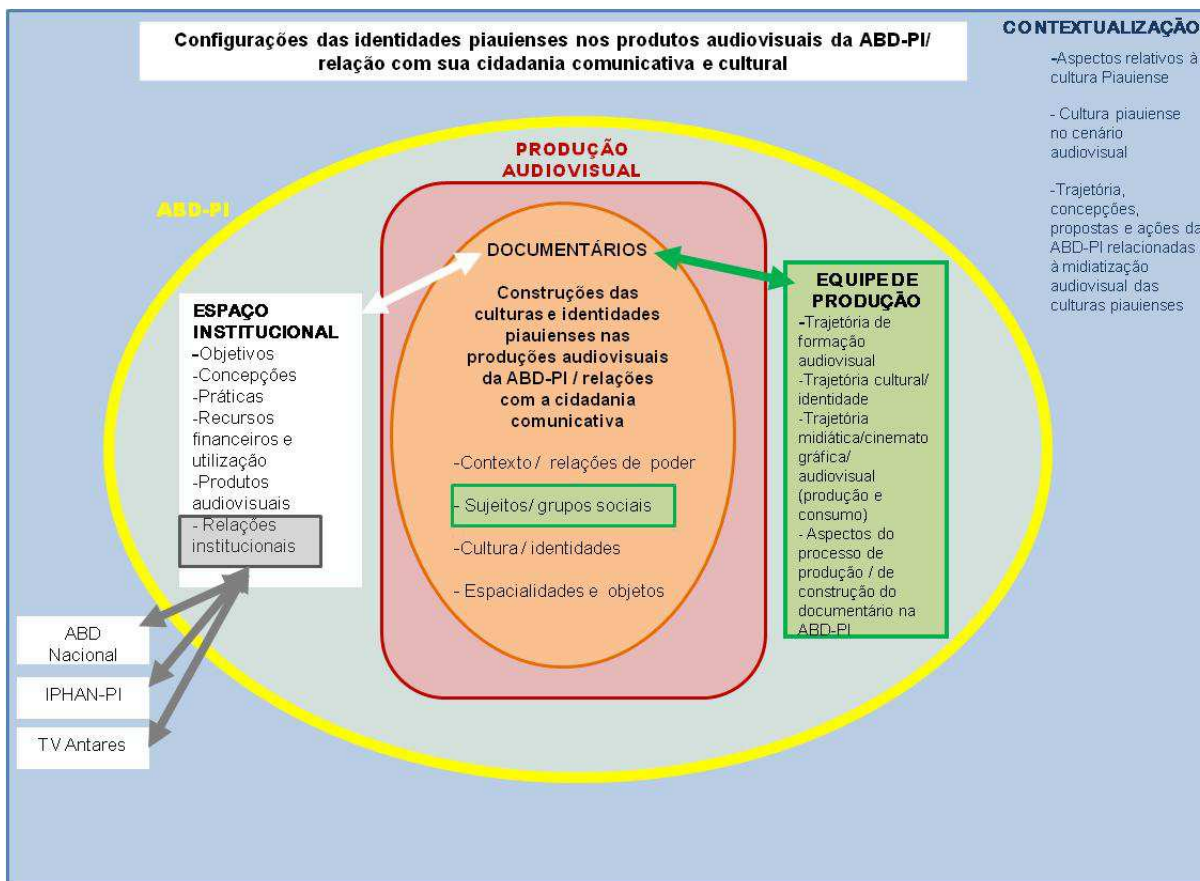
Configurações das identidades piauienses nos produtos audiovisuais da ABD-PI/ relação com sua cidadania comunicativa e cultural

CONTEXTUALIZAÇÃO

-Aspectos relativos à cultura Piauiense

- Cultura piauiense no cenário audiovisual

-Trajetória, concepções, propostas e ações da ABD-PI relacionadas à midiatização audiovisual das culturas piauienses

PRODUÇÃO AUDIOVISUAL

ABD-PI

DOCUMENTÁRIOS

Construções das culturas e identidades piauienses nas produções audiovisuais da ABD-PI / relações com a cidadania comunicativa

-Contexto / relações de poder

- Sujeitos/ grupos sociais

-Cultura / identidades

- Espacialidades e objetos

ESPAÇO INSTITUCIONAL
-Objetivos
-Concepções
-Práticas
-Recursos financeiros e utilização
-Produtos audiovisuais
- Relações institucionais

EQUIPE DE PRODUÇÃO
-Trajetória de formação audiovisual
-Trajetória cultural/ identidade
-Trajetória midiática/cinematográfica/ audiovisual (produção e consumo)
- Aspectos do processo de produção / de construção do documentário na ABD-PI

ABD Nacional

IPHAN-PI

TV Antares